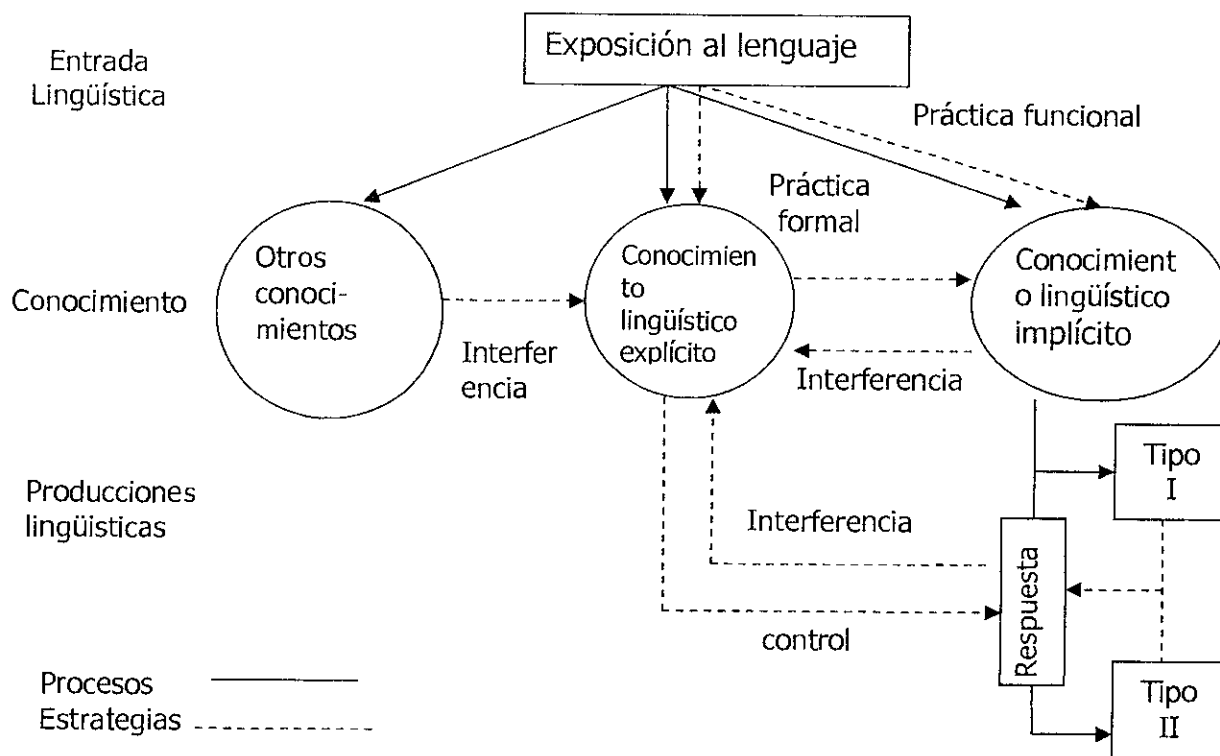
Entrada Lingüística

Exposición al lenguaje

Práctica funcional

Práctica formal

Conocimiento

Otros conocimientos

Conocimiento lingüístico explícito

Conocimiento lingüístico implícito

Interferencia

Interferencia

Producciones lingüísticas

Tipo I

Interferencia

Respuesta

control

Tipo II

Procesos

Estrategias